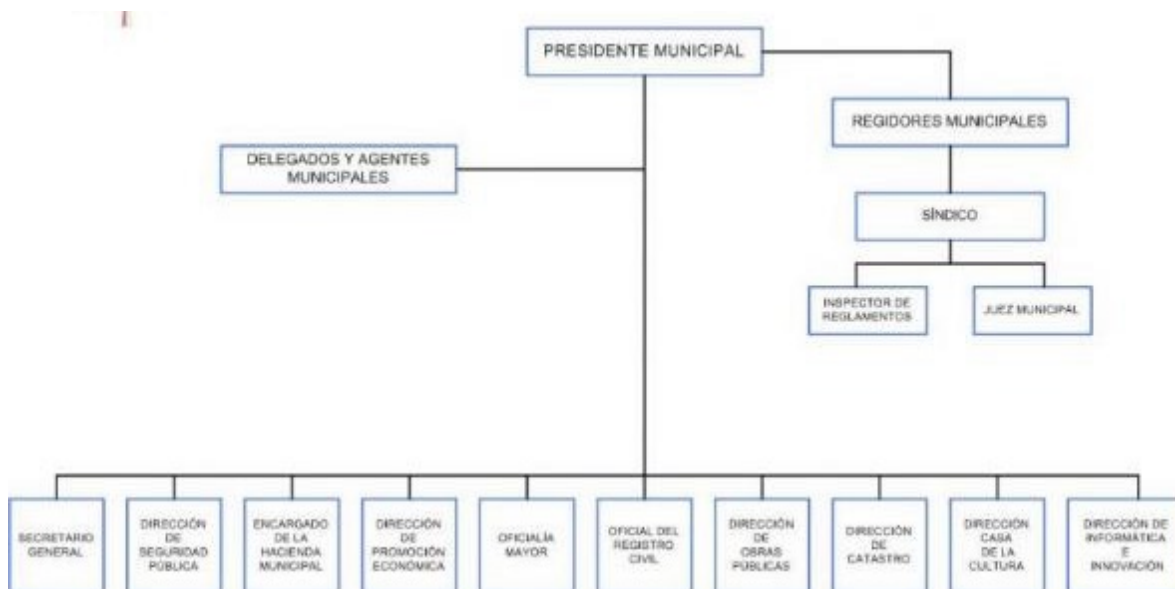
PRESIDENTE MUNICIPAL

REGIDORES MUNICIPALES

DELEGADOS Y AGENTES MUNICIPALES

SÍNDICO

INSPECTOR DE REGLAMENTOS

JUEZ MUNICIPAL

SECRETARIO GENERAL

DIRECCIÓN DE SEGURIDAD PÚBLICA

ENCARGADO DE LA HACIENDA MUNICIPAL

DIRECCIÓN DE PROMOCIÓN ECONÓMICA

OFICIALÍA MAYOR

OFICIAL DEL REGISTRO CIVIL

DIRECCIÓN DE OBRAS PÚBLICAS

DIRECCIÓN DE CATASTRO

DIRECCIÓN CASA DE LA CULTURA

DIRECCIÓN DE INFORMÁTICA E INNOVACIÓN